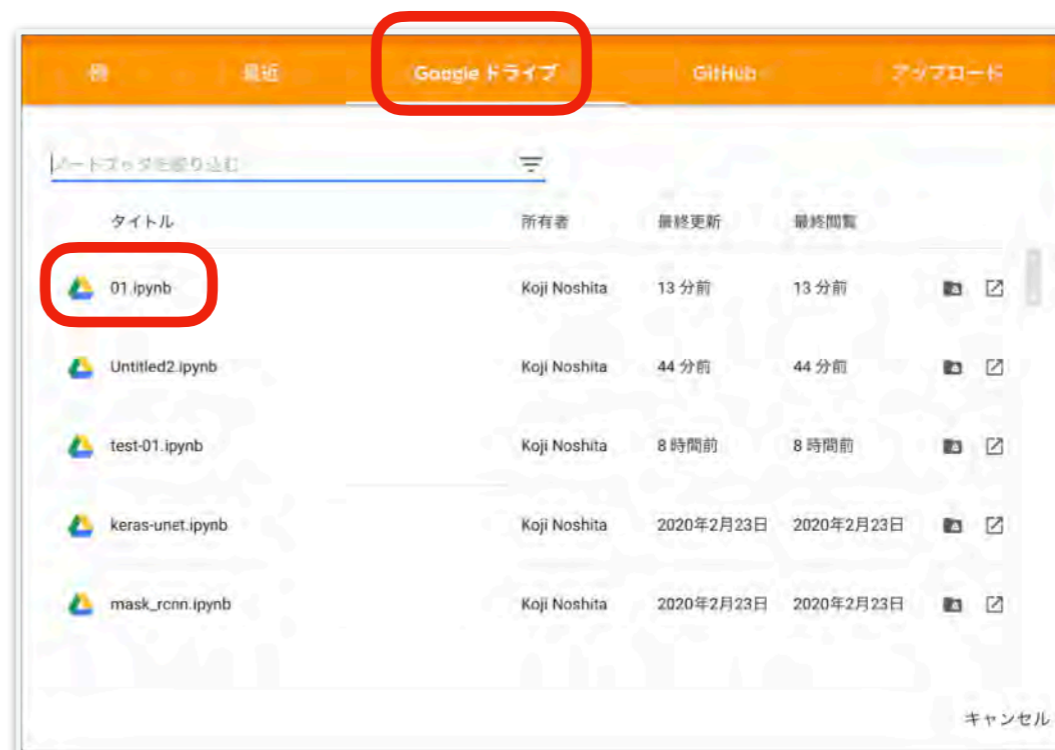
例　最近　Google ドライブ　GitHub　アップロード

ノートブックを絞り込む

| タイトル | 所有者 | 最終更新 | 最終閲覧 |
|---|---|---|---|
| 01.ipynb | Koji Noshita | 13 分前 | 13 分前 |
| Untitled2.ipynb | Koji Noshita | 44 分前 | 44 分前 |
| test-01.ipynb | Koji Noshita | 8 時間前 | 8 時間前 |
| keras-unet.ipynb | Koji Noshita | 2020年2月23日 | 2020年2月23日 |
| mask_rcnn.ipynb | Koji Noshita | 2020年2月23日 | 2020年2月23日 |

キャンセル